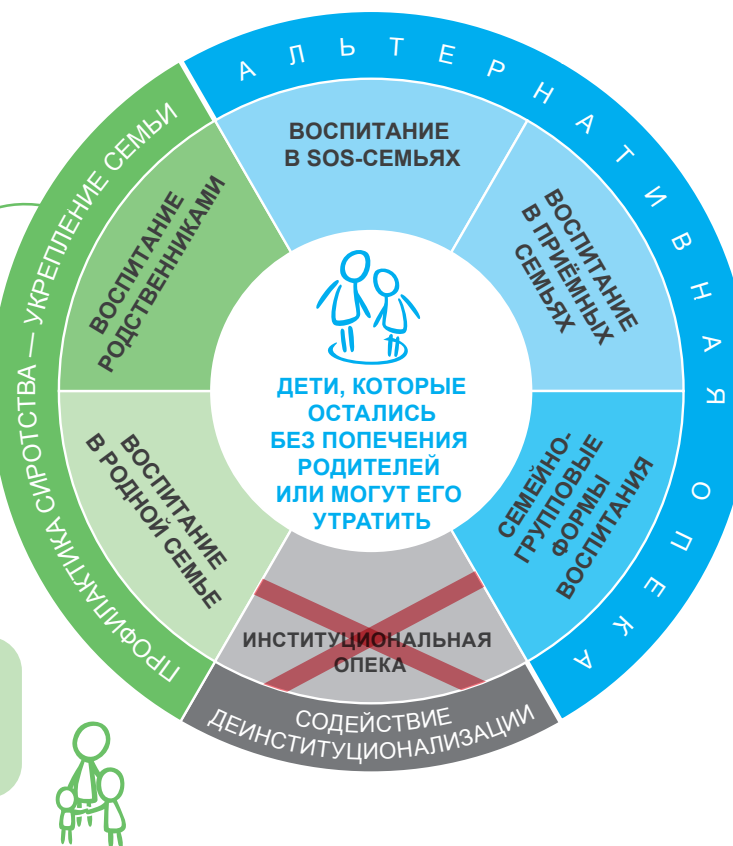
АЛЬТЕРНАТИВНАЯ ОПЕКА

ПРОФИЛАКТИКА СИРОТСТВА — УКРЕПЛЕНИЕ СЕМЬИ

ВОСПИТАНИЕ В SOS-СЕМЬЯХ

ВОСПИТАНИЕ В ПРИЁМНЫХ СЕМЬЯХ

СЕМЕЙНО-ГРУППОВЫЕ ФОРМЫ ВОСПИТАНИЯ

ИНСТИТУЦИОНАЛЬНАЯ ОПЕКА

ВОСПИТАНИЕ В РОДНОЙ СЕМЬЕ

ВОСПИТАНИЕ РОДСТВЕННИКАМИ

ДЕТИ, КОТОРЫЕ ОСТАЛИСЬ БЕЗ ПОПЕЧЕНИЯ РОДИТЕЛЕЙ ИЛИ МОГУТ ЕГО УТРАТИТЬ

СОДЕЙСТВИЕ ДЕИНСТИТУЦИОНАЛИЗАЦИИ